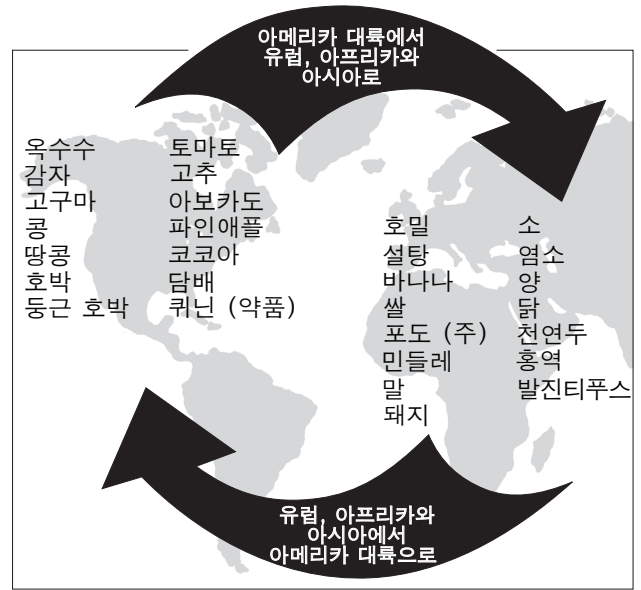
아메리카 대륙에서 유럽, 아프리카와 아시아로

옥수수
감자
고구마
콩
땅콩
호박
둥근 호박

토마토
고추
아보카도
파인애플
코코아
담배
퀴닌 (약품)

호밀
설탕
바나나
쌀
포도 (주)
민들레
말
돼지

소
염소
양
닭
천연두
홍역
발진티푸스

유럽, 아프리카와 아시아에서 아메리카 대륙으로